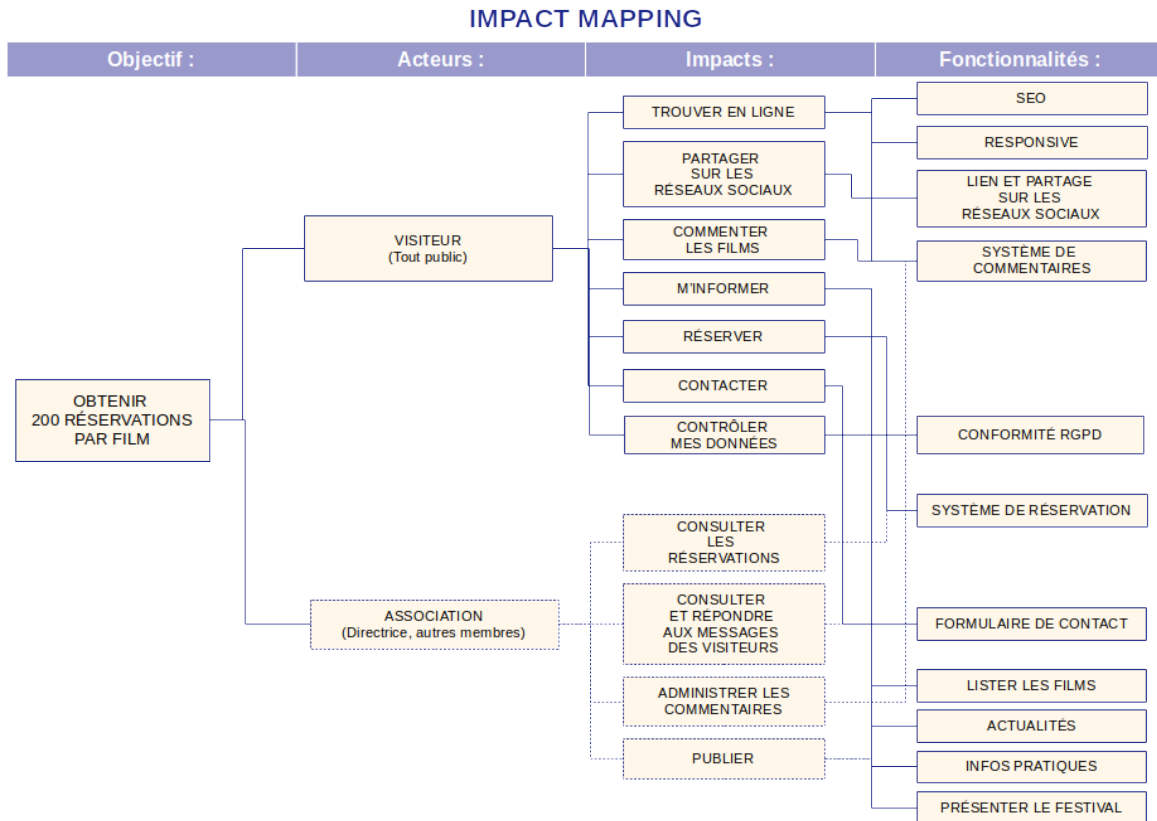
IMPACT MAPPING

| Objectif : | Acteurs : | Impacts : | Fonctionnalités : |
|---|---|---|---|

OBTENIR 200 RÉSERVATIONS PAR FILM

VISITEUR
(Tout public)

ASSOCIATION
(Directrice, autres membres)

TROUVER EN LIGNE

PARTAGER SUR LES RÉSEAUX SOCIAUX

COMMENTER LES FILMS

M'INFORMER

RÉSERVER

CONTACTER

CONTRÔLER MES DONNÉES

CONSULTER LES RÉSERVATIONS

CONSULTER ET RÉPONDRE AUX MESSAGES DES VISITEURS

ADMINISTRER LES COMMENTAIRES

PUBLIER

SEO

RESPONSIVE

LIEN ET PARTAGE SUR LES RÉSEAUX SOCIAUX

SYSTÈME DE COMMENTAIRES

CONFORMITÉ RGPD

SYSTÈME DE RÉSERVATION

FORMULAIRE DE CONTACT

LISTER LES FILMS

ACTUALITÉS

INFOS PRATIQUES

PRÉSENTER LE FESTIVAL